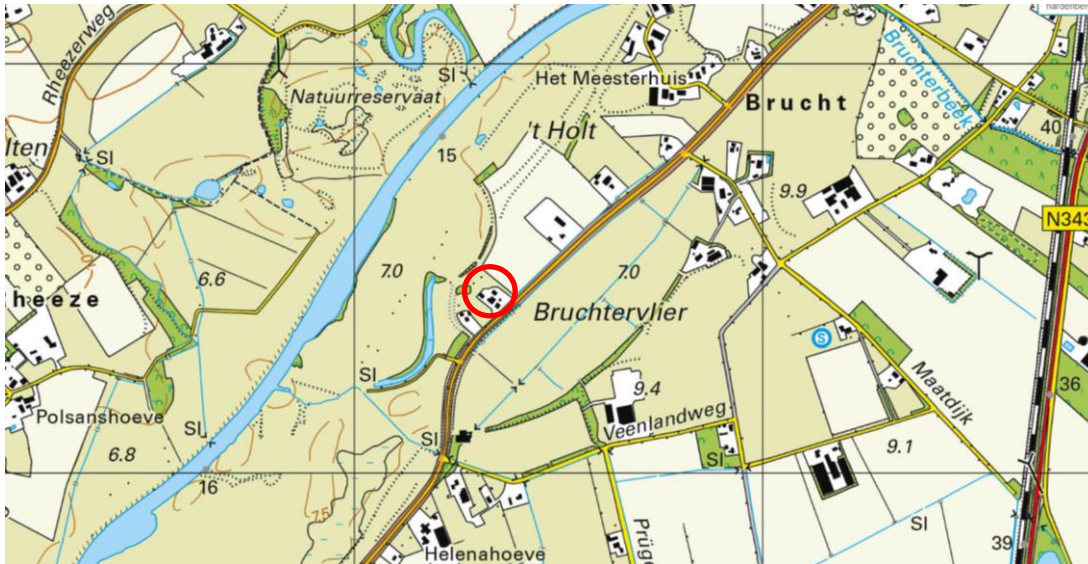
Rheezerweg
Natuurreservaat
Sl
Het Meesterhuis
Brucht
Bruchterbeek
40
'
t Holt
15
lten
Sl
9.9
N343
6.6
7.0
7.0
heeze
Bruchtervlier
S
Maatdijk
Sl
9.4
36
Polsanshoeve
Sl
Veenlandweg
6.8
Sl
Sl
9.1
16
75
Sl
Helenahoeve
Prüg
39
hardenbe